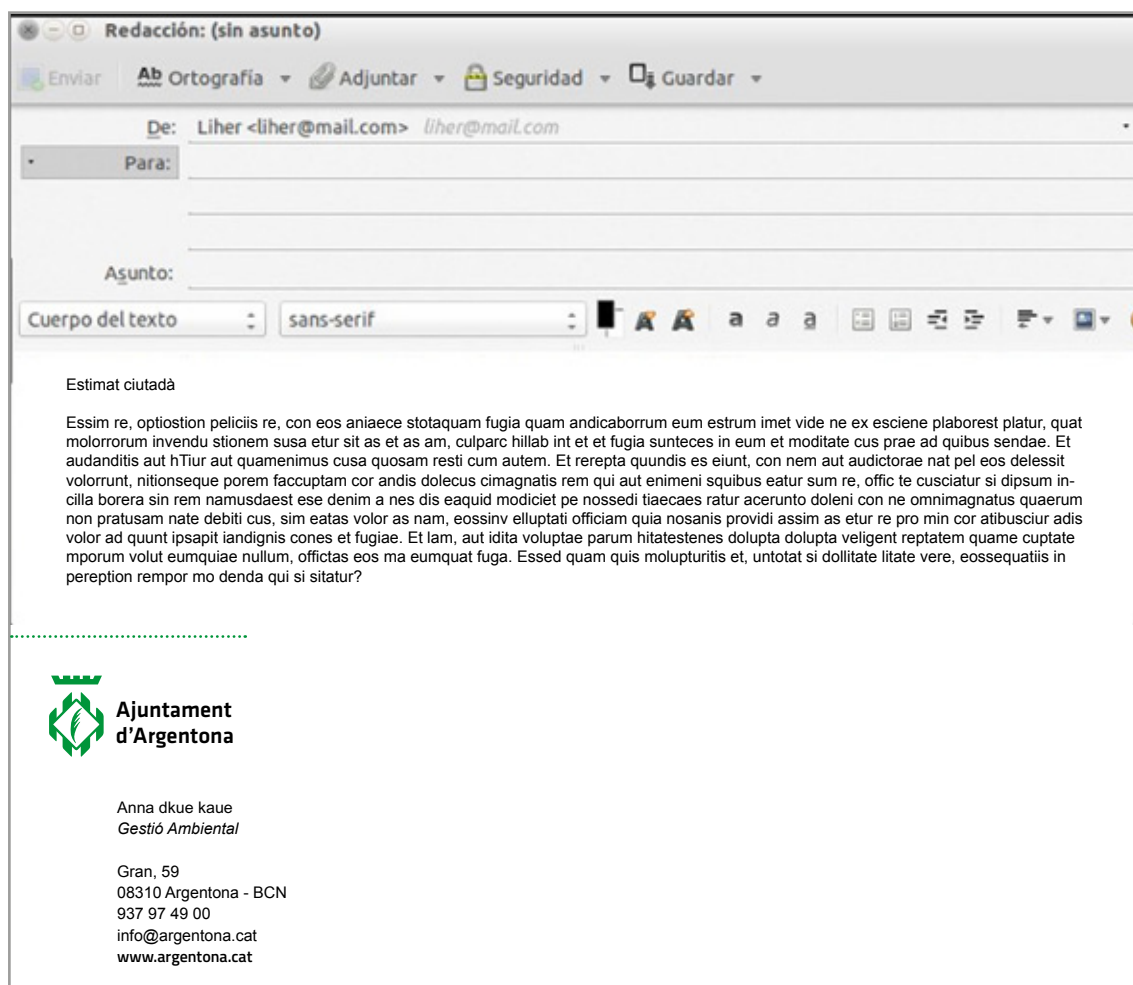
Redacción: (sin asunto)

Enviar Ortografía Adjuntar Seguridad Guardar

De: Liher <liher@mail.com> liher@mail.com

Para:

Asunto:

Cuerpo del texto sans-serif

Estimat ciutadà

Essim re, optiostion peliciis re, con eos aniaece stotaquam fugia quam andicaborrum eum estrum imet vide ne ex esciene plaborest platur, quat molorrorum invendu stionem susa etur sit as et as am, culparc hillab int et et fugia sunteces in eum et moditate cus prae ad quibus sendae. Et audanditis aut hTiur aut quamenimus cusa quosam resti cum autem. Et rerepta quundis es eiunt, con nem aut audictorae nat pel eos delessit volorrunt, nitionseque porem faccuptam cor andis dolecus cimagnatis rem qui aut enimeni squibus eatur sum re, offic te cusciatur si dipsum incilla borera sin rem namusdaest ese denim a nes dis eaquid modiciet pe nossedi tiaecaes ratur acerunto doleni con ne omnimagnatus quaerum non pratusam nate debiti cus, sim eatas volor as nam, eossinv elluptati officiam quia nosanis providi assim as etur re pro min cor atibusciur adis volor ad quunt ipsapit iandignis cones et fugiae. Et lam, aut idita voluptae parum hitatestenes dolupta dolupta veligent reptatem quame cuptate mporum volut eumquiae nullum, offictas eos ma eumquat fuga. Essed quam quis molupturitis et, untotat si dollitate litate vere, eossequatiis in pereption rempor mo denda qui si sitatur?

Ajuntament d'Argentona

Anna dkue kaue
Gestió Ambiental

Gran, 59
08310 Argentona - BCN
937 97 49 00
info@argentona.cat
www.argentona.cat